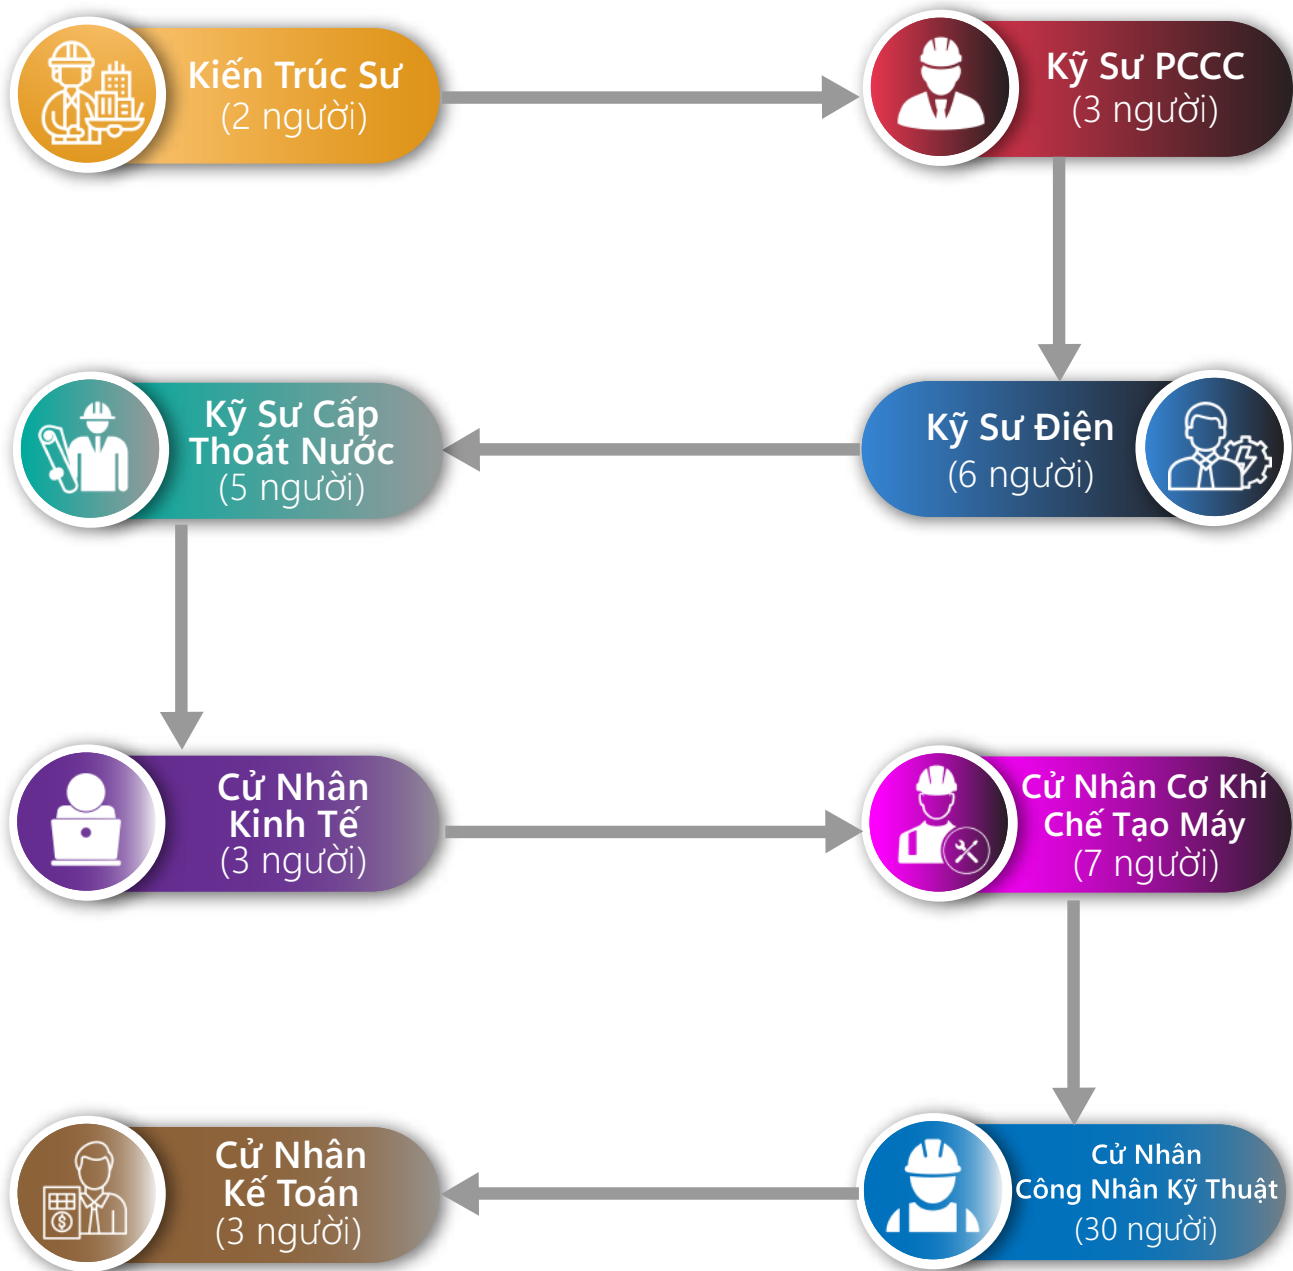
Kiến Trúc Sư
(2 người)

Kỹ Sư PCCC
(3 người)

Kỹ Sư Cấp Thoát Nước
(5 người)

Kỹ Sư Điện
(6 người)

Cử Nhân Kinh Tế
(3 người)

Cử Nhân Cơ Khí Chế Tạo Máy
(7 người)

Cử Nhân Kế Toán
(3 người)

Cử Nhân Công Nhân Kỹ Thuật
(30 người)